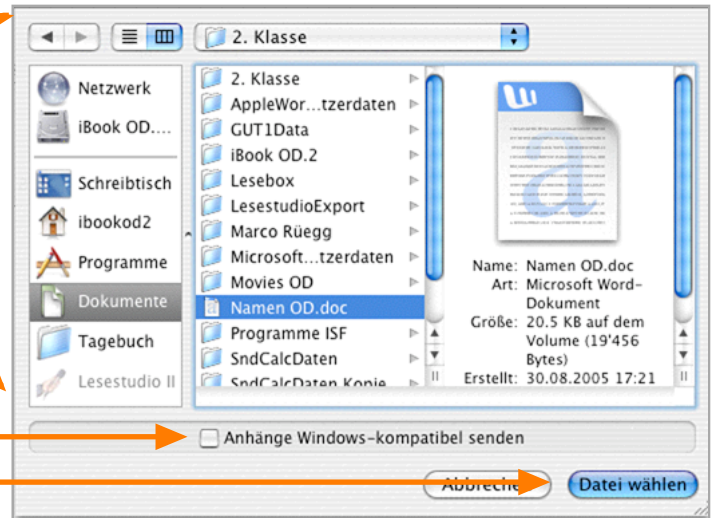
2. Klasse

Netzwerk
iBook OD....
Schreibtisch
ibookod2
Programme
Dokumente
Tagebuch
Lesestudio II

2. Klasse
AppleWor...tzerdaten
GUT1Data
iBook OD.2
Lesebox
LesestudioExport
Marco Rüegg
Microsoft...tzerdaten
Movies OD
Namen OD.doc
Programme ISF
SndCalcDaten
SndCalcDaten Kopie

Name: Namen OD.doc
Art: Microsoft Word-Dokument
Größe: 20.5 KB auf dem Volume (19'456 Bytes)
Erstellt: 30.08.2005 17:21

Anhänge Windows-kompatibel senden

Abbrechen
Datei wählen